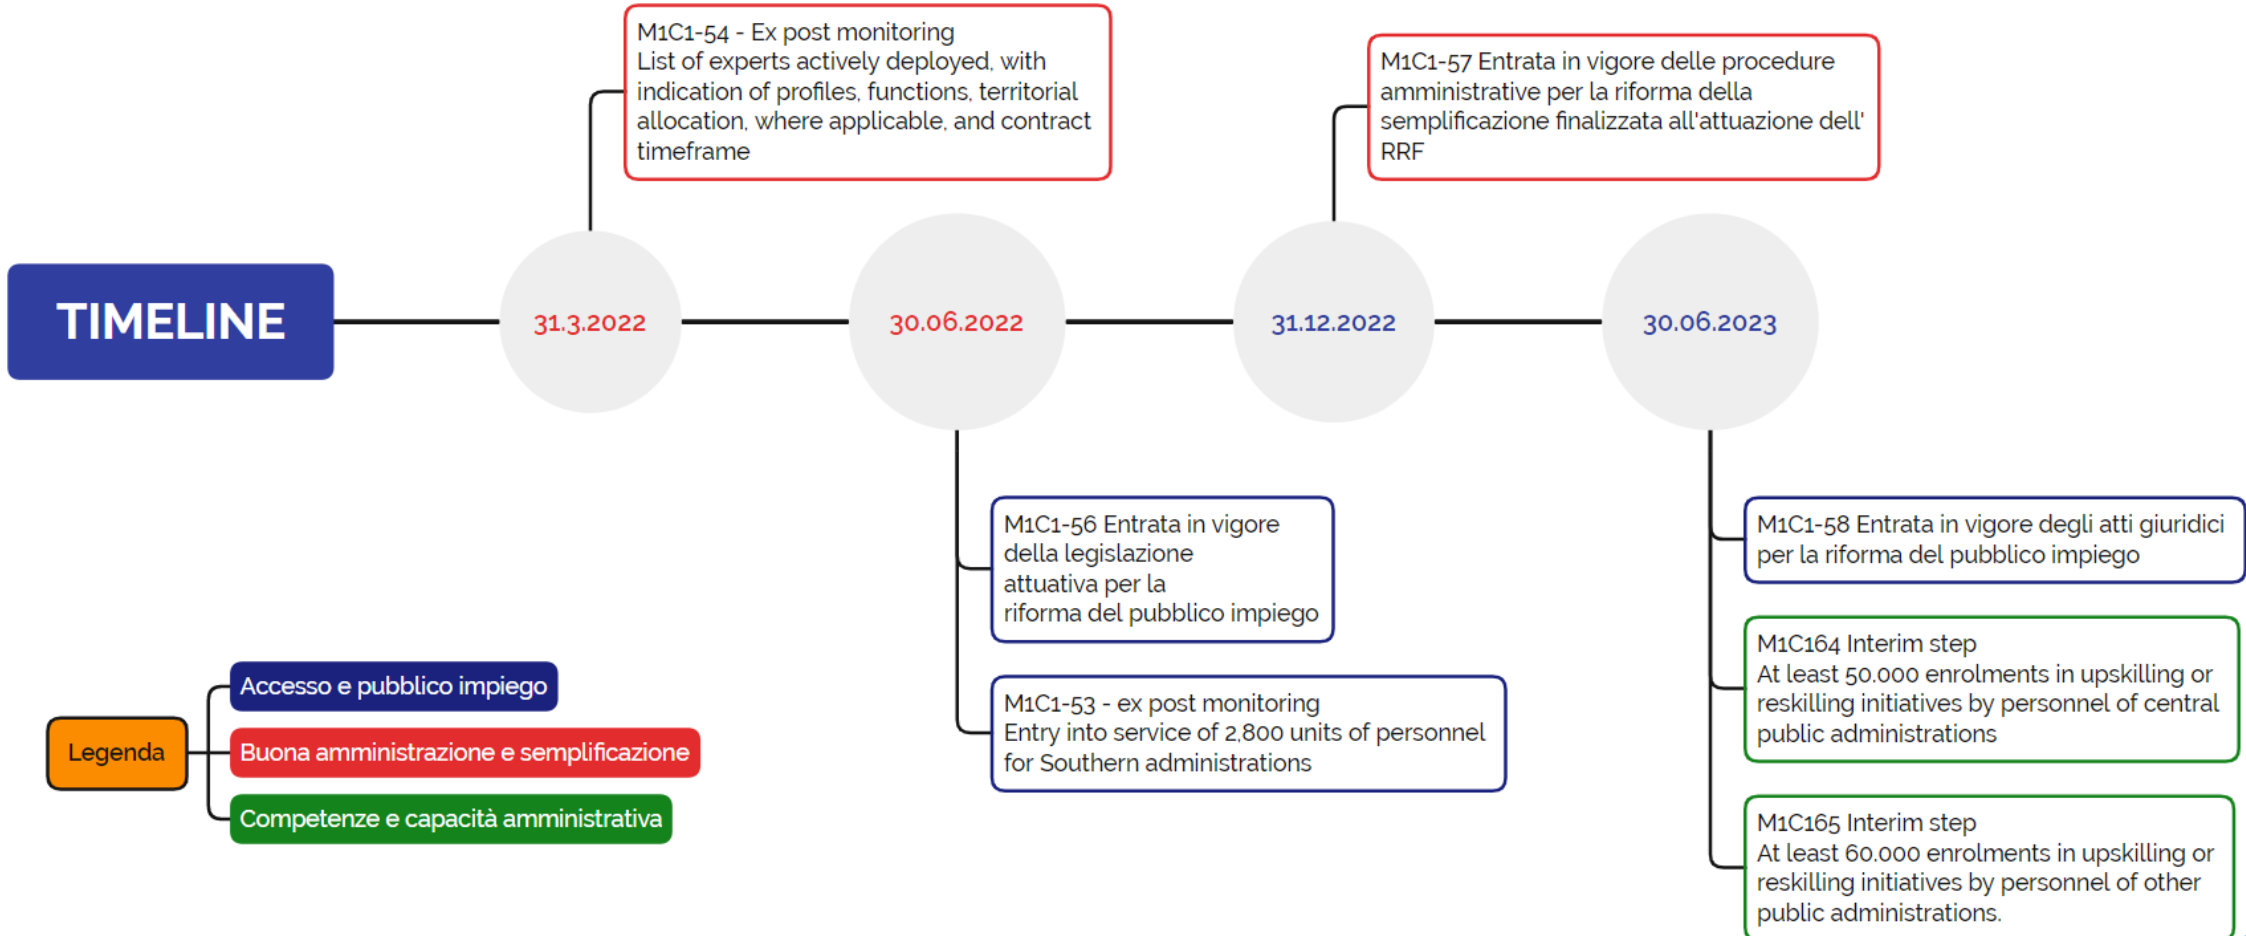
TIMELINE

31.3.2022

M1C1-54 - Ex post monitoring
List of experts actively deployed, with indication of profiles, functions, territorial allocation, where applicable, and contract timeframe

30.06.2022

M1C1-56 Entrata in vigore della legislazione attuativa per la riforma del pubblico impiego

M1C1-53 - ex post monitoring
Entry into service of 2,800 units of personnel for Southern administrations

31.12.2022

M1C1-57 Entrata in vigore delle procedure amministrative per la riforma della semplificazione finalizzata all'attuazione dell' RRF

30.06.2023

M1C1-58 Entrata in vigore degli atti giuridici per la riforma del pubblico impiego

M1C164 Interim step
At least 50.000 enrolments in upskilling or reskilling initiatives by personnel of central public administrations

M1C165 Interim step
At least 60.000 enrolments in upskilling or reskilling initiatives by personnel of other public administrations.

Legenda
Accesso e pubblico impiego
Buona amministrazione e semplificazione
Competenze e capacità amministrativa